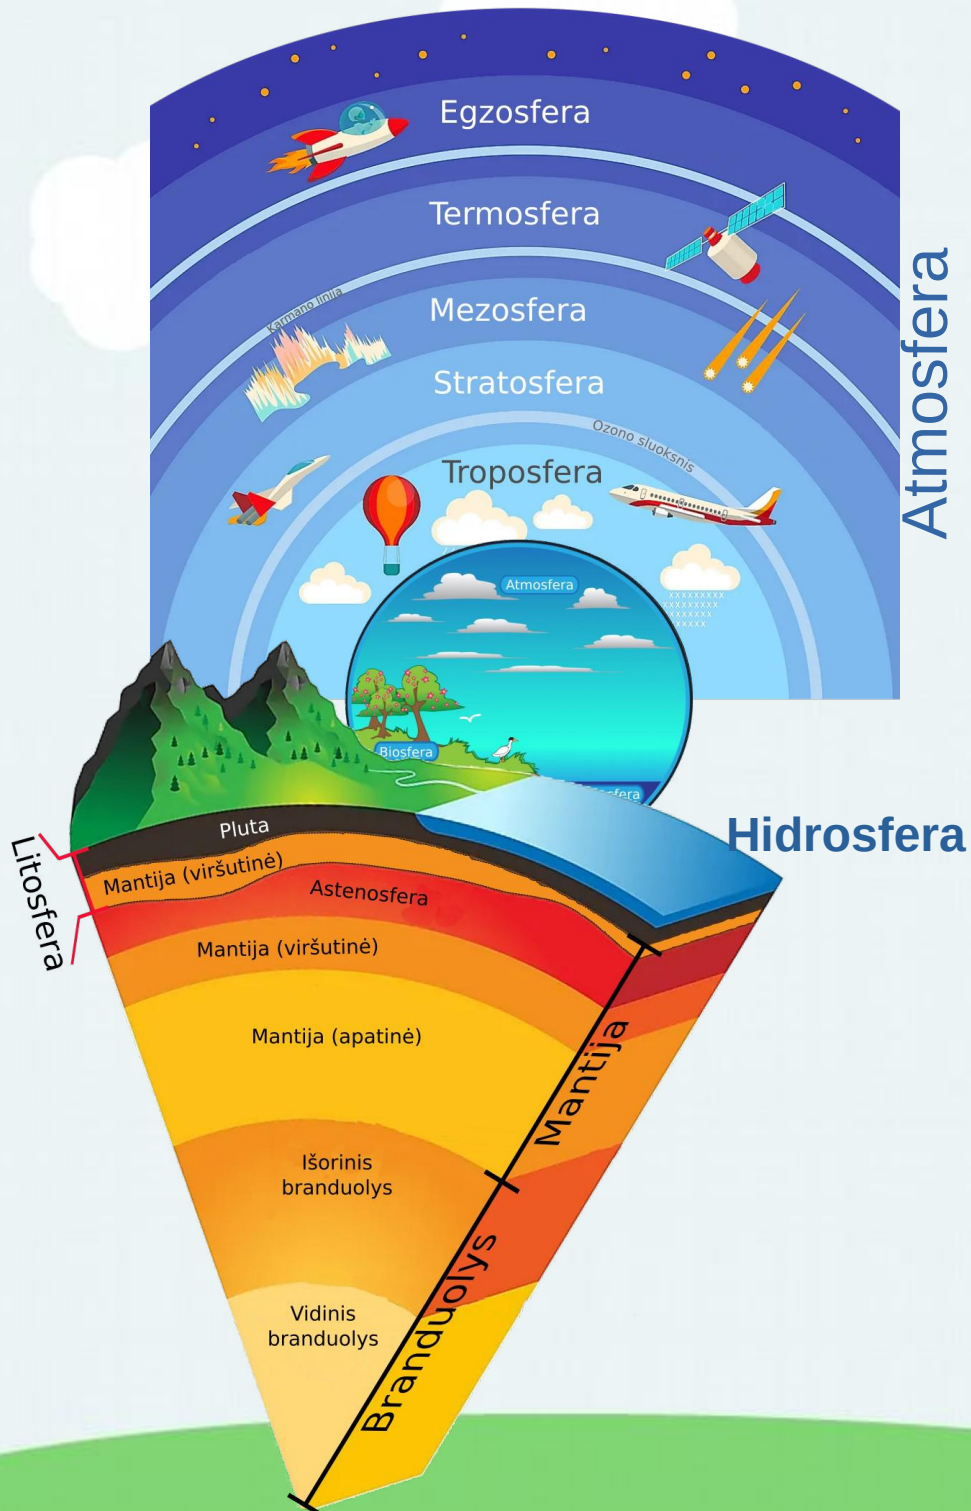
Egzosfera
Termosfera
Karmano linija
Mezosfera
Stratosfera
Ozono sluoksnis
Troposfera
Atmosfera
Atmosfera
Biosfera
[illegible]sfera
Hidrosfera
Litosfera
Pluta
Mantija (viršutinė)
Astenosfera
Mantija (viršutinė)
Mantija (apatinė)
Mantija
Išorinis branduolys
Vidinis branduolys
Branduolys